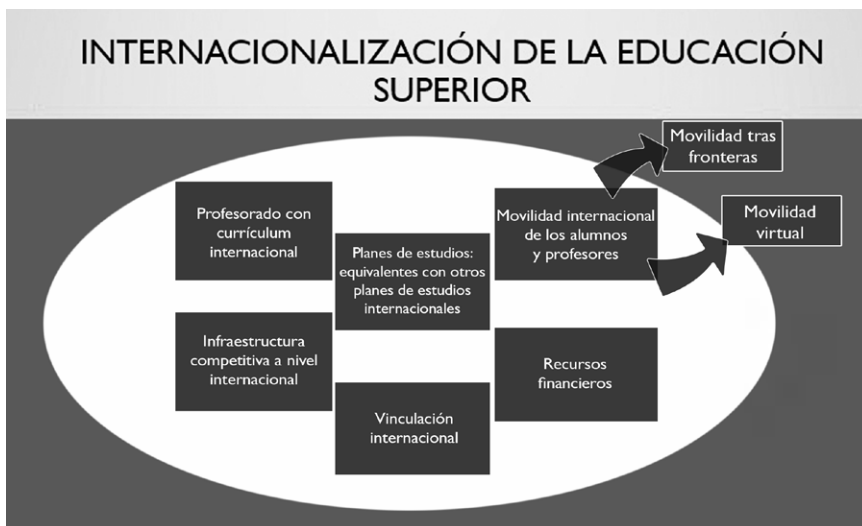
INTERNACIONALIZACIÓN DE LA EDUCACIÓN SUPERIOR

Movilidad tras fronteras

Movilidad virtual

Profesorado con currículum internacional

Planes de estudios: equivalentes con otros planes de estudios internacionales

Movilidad internacional de los alumnos y profesores

Infraestructura competitiva a nivel internacional

Recursos financieros

Vinculación internacional